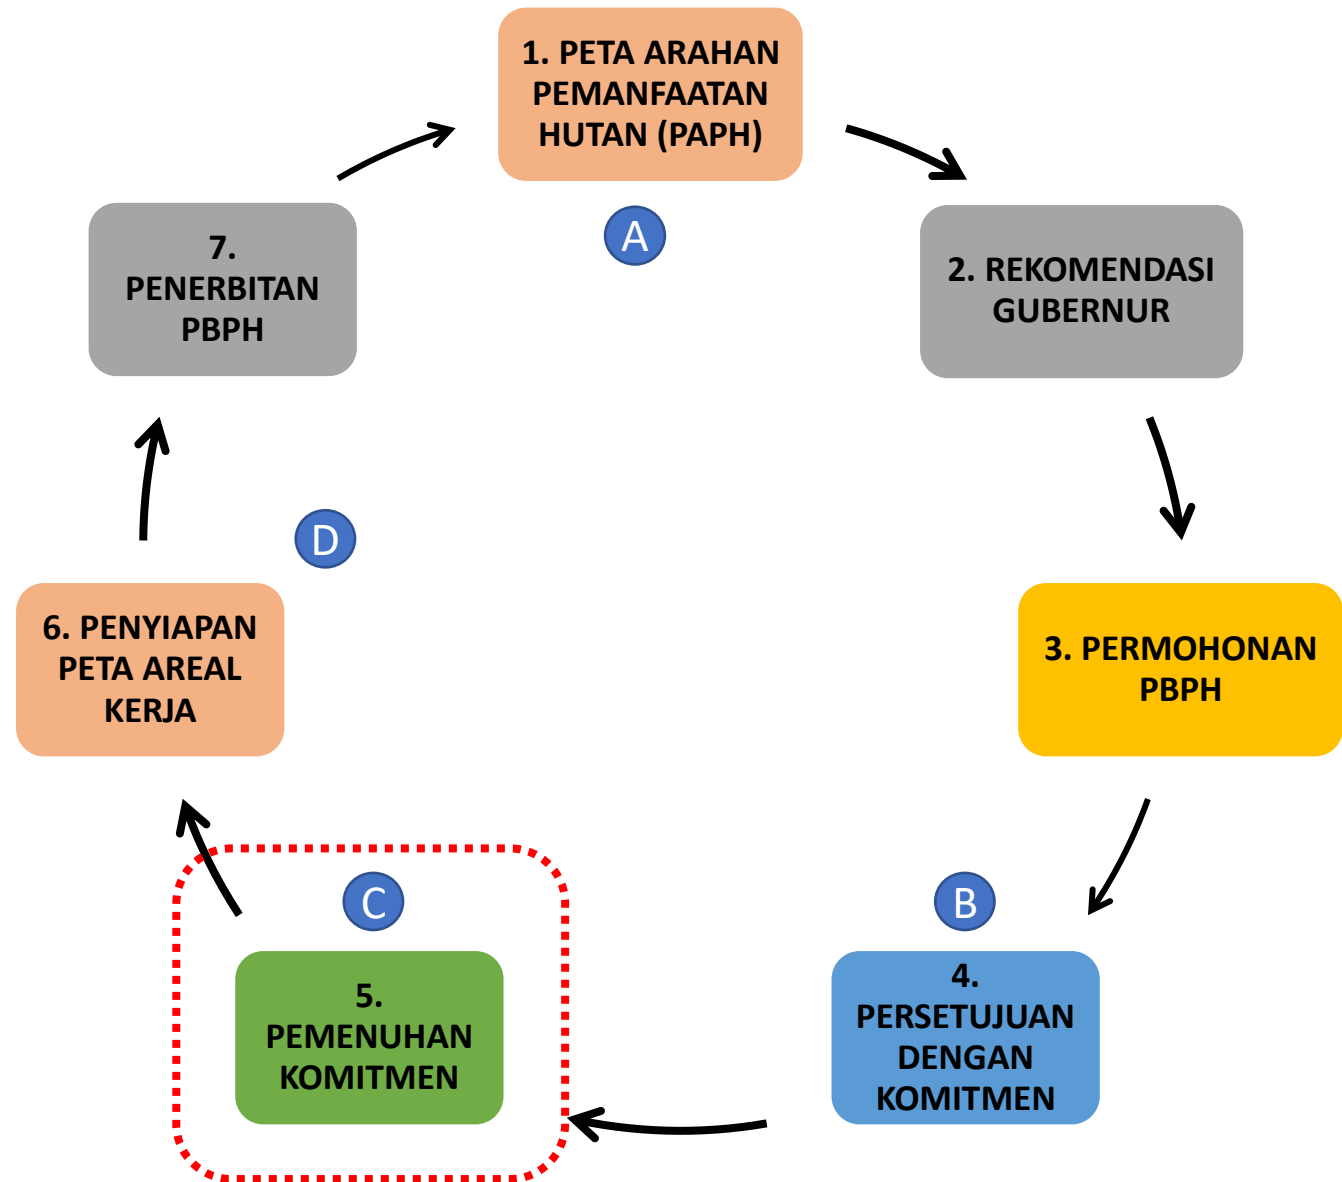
1. PETA ARAHAN PEMANFAATAN HUTAN (PAPH)

A

2. REKOMENDASI GUBERNUR

3. PERMOHONAN PBPH

B

4. PERSETUJUAN DENGAN KOMITMEN

C

5. PEMENUHAN KOMITMEN

6. PENYIAPAN PETA AREAL KERJA

D

7. PENERBITAN PBPH